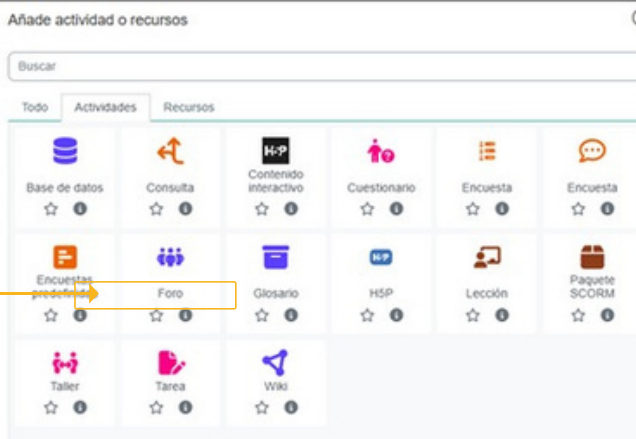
Añade actividad o recursos

Buscar

Todo Actividades Recursos

Base de datos

Consulta

H5P
Contenido interactivo

Cuestionario

Encuesta

Encuesta

Encuestas predefin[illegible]

Foro

Glosario

H5P

H5P

Lección

Paquete SCORM

Taller

Tarea

Wiki